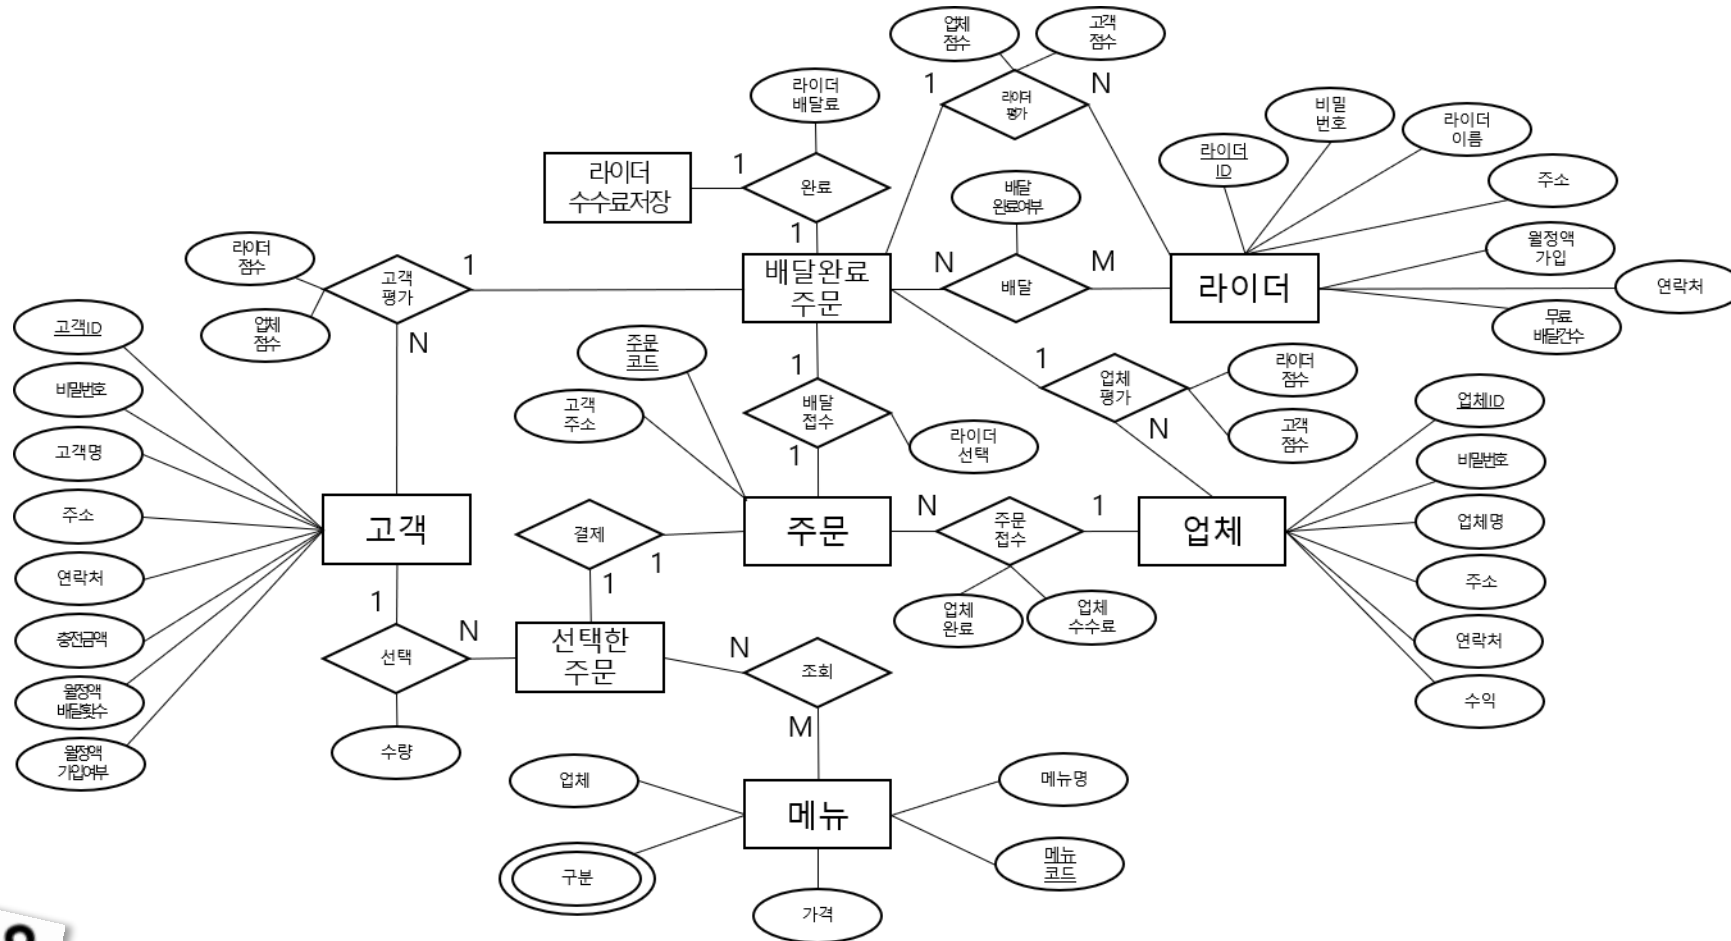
업체 점수
고객 점수
1
라이더 평가
N
라이더 배달료
비밀 번호
라이더 이름
라이더 ID
라이더 수수료저장
1
완료
1
배달 완료여부
주소
월정액 가입
라이더 점수
고객 평가
1
배달완료 주문
N
배달
M
라이더
연락처
업체 점수
N
무료 배달건수
고객ID
주문 코드
1
1
업체 평가
라이더 점수
비밀번호
고객 주소
배달 점수
N
업체ID
고객명
라이더 선택
1
고객 점수
비밀번호
주소
고객
결제
주문
N
주문 접수
1
업체
업체명
1
1
연락처
1
업체 완료
업체 수수료
주소
충전금액
선택
N
선택한 주문
N
조회
연락처
월정액 배달횟수
수익
M
월정액 가입여부
수량
업체
메뉴
메뉴명
구분
메뉴 코드
가격